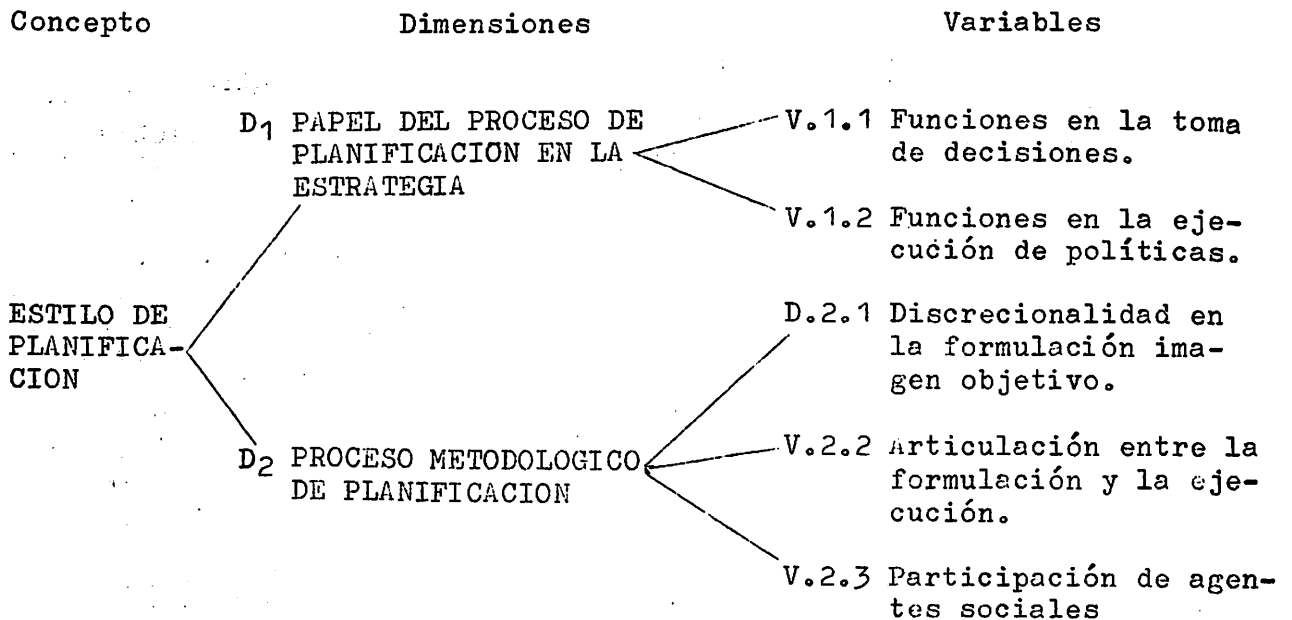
Concepto

Dimensiones

Variables

ESTILO DE PLANIFICACION

$D_1$ PAPEL DEL PROCESO DE PLANIFICACION EN LA ESTRATEGIA

V.1.1 Funciones en la toma de decisiones.

V.1.2 Funciones en la ejecución de políticas.

$D_2$ PROCESO METODOLOGICO DE PLANIFICACION

D.2.1 Discrecionalidad en la formulación imagen objetivo.

V.2.2 Articulación entre la formulación y la ejecución.

V.2.3 Participación de agentes sociales